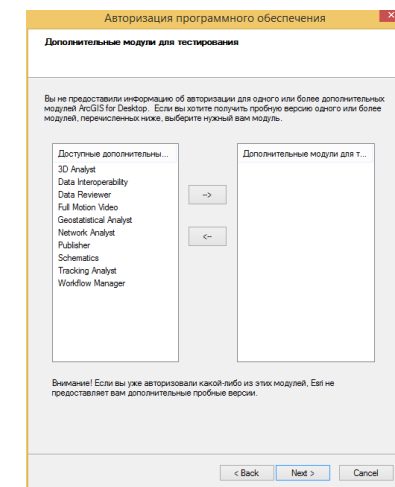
Авторизация программного обеспечения

Дополнительные модули для тестирования

Вы не предоставили информацию об авторизации для одного или более дополнительных модулей ArcGIS for Desktop. Если вы хотите получить пробную версию одного или более модулей, перечисленных ниже, выберите нужный вам модуль.

Доступные дополнительны...
3D Analyst
Data Interoperability
Data Reviewer
Full Motion Video
Geostatistical Analyst
Network Analyst
Publisher
Schematics
Tracking Analyst
Workflow Manager

-->

<--

Дополнительные модули для т...

Внимание! Если вы уже авторизовали какой-либо из этих модулей, Esri не предоставляет вам дополнительные пробные версии.

< Back
Next >
Cancel